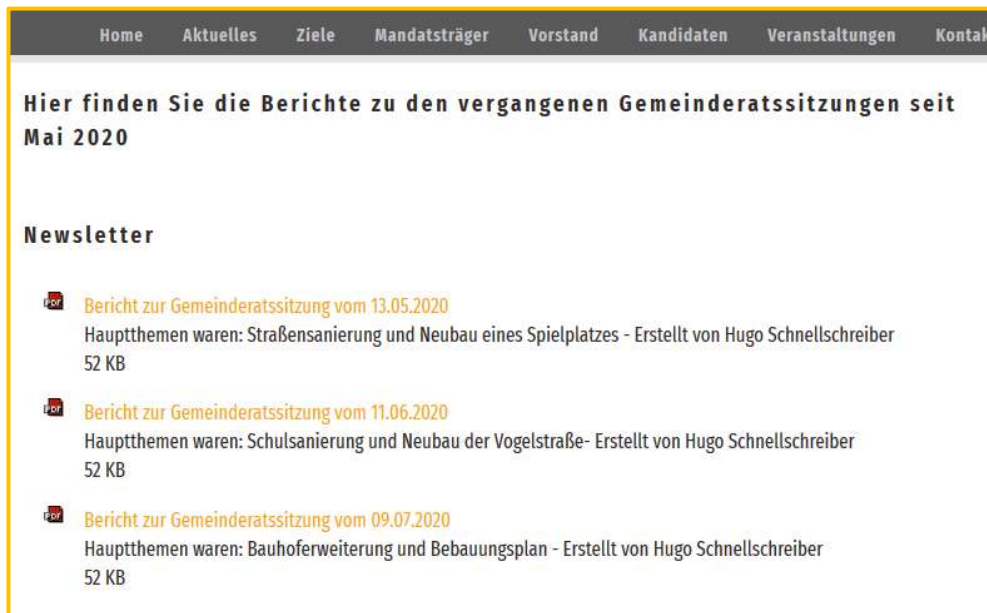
Home Aktuelles Ziele Mandatsträger Vorstand Kandidaten Veranstaltungen Kontak

Hier finden Sie die Berichte zu den vergangenen Gemeinderatssitzungen seit Mai 2020

Newsletter

PDF Bericht zur Gemeinderatssitzung vom 13.05.2020
Hauptthemen waren: Straßensanierung und Neubau eines Spielplatzes - Erstellt von Hugo Schnellschreiber
52 KB

PDF Bericht zur Gemeinderatssitzung vom 11.06.2020
Hauptthemen waren: Schulsanierung und Neubau der Vogelstraße- Erstellt von Hugo Schnellschreiber
52 KB

PDF Bericht zur Gemeinderatssitzung vom 09.07.2020
Hauptthemen waren: Bauhoferweiterung und Bebauungsplan - Erstellt von Hugo Schnellschreiber
52 KB